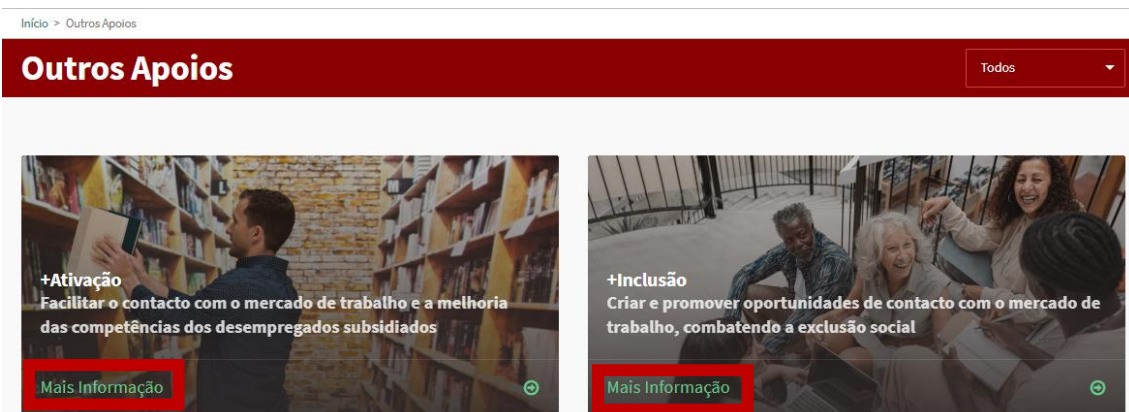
Início > Outros Apoios

Outros Apoios

Todos

+Ativação
Facilitar o contacto com o mercado de trabalho e a melhoria das competências dos desempregados subsidiados

Mais Informação

+Inclusão
Criar e promover oportunidades de contacto com o mercado de trabalho, combatendo a exclusão social

Mais Informação